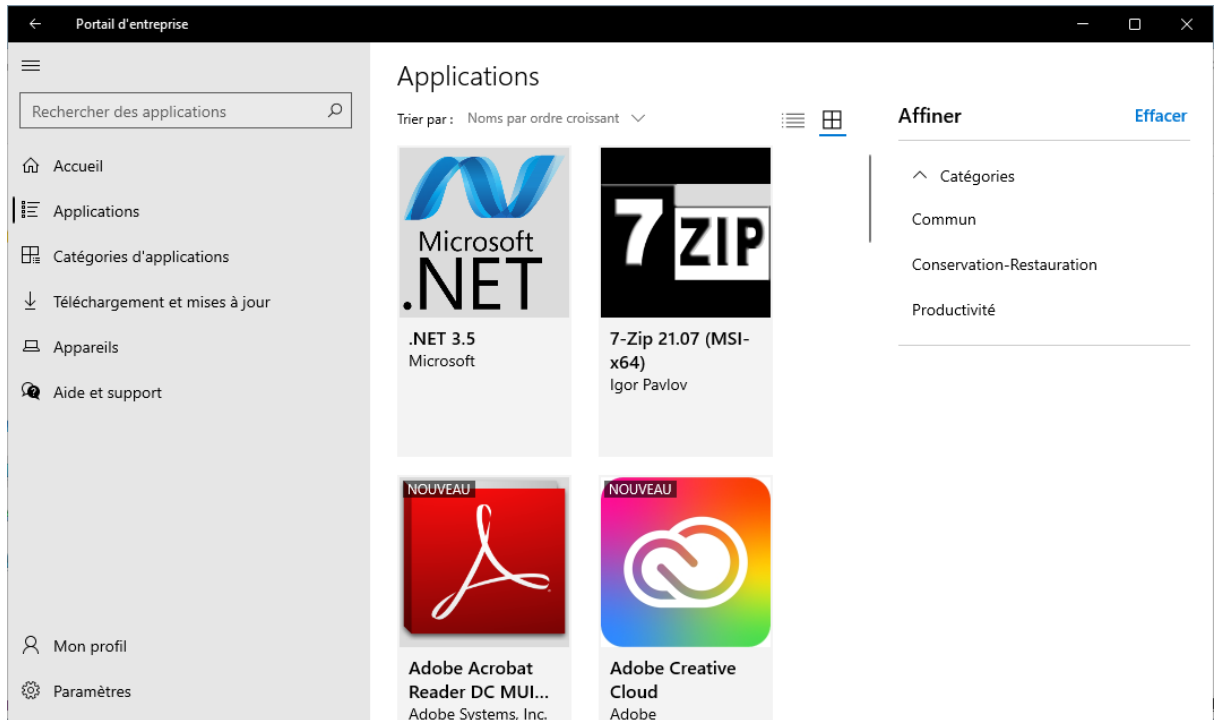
Portail d'entreprise

Rechercher des applications

Accueil

Applications

Catégories d'applications

Téléchargement et mises à jour

Appareils

Aide et support

Mon profil

Paramètres

Applications

Trier par : Noms par ordre croissant

Microsoft .NET

.NET 3.5
Microsoft

7 ZIP

7-Zip 21.07 (MSI-x64)
Igor Pavlov

NOUVEAU

Adobe Acrobat Reader DC MUI...
Adobe Systems, Inc.

NOUVEAU

Adobe Creative Cloud
Adobe

Affiner

Effacer

Catégories

Commun

Conservation-Restauration

Productivité